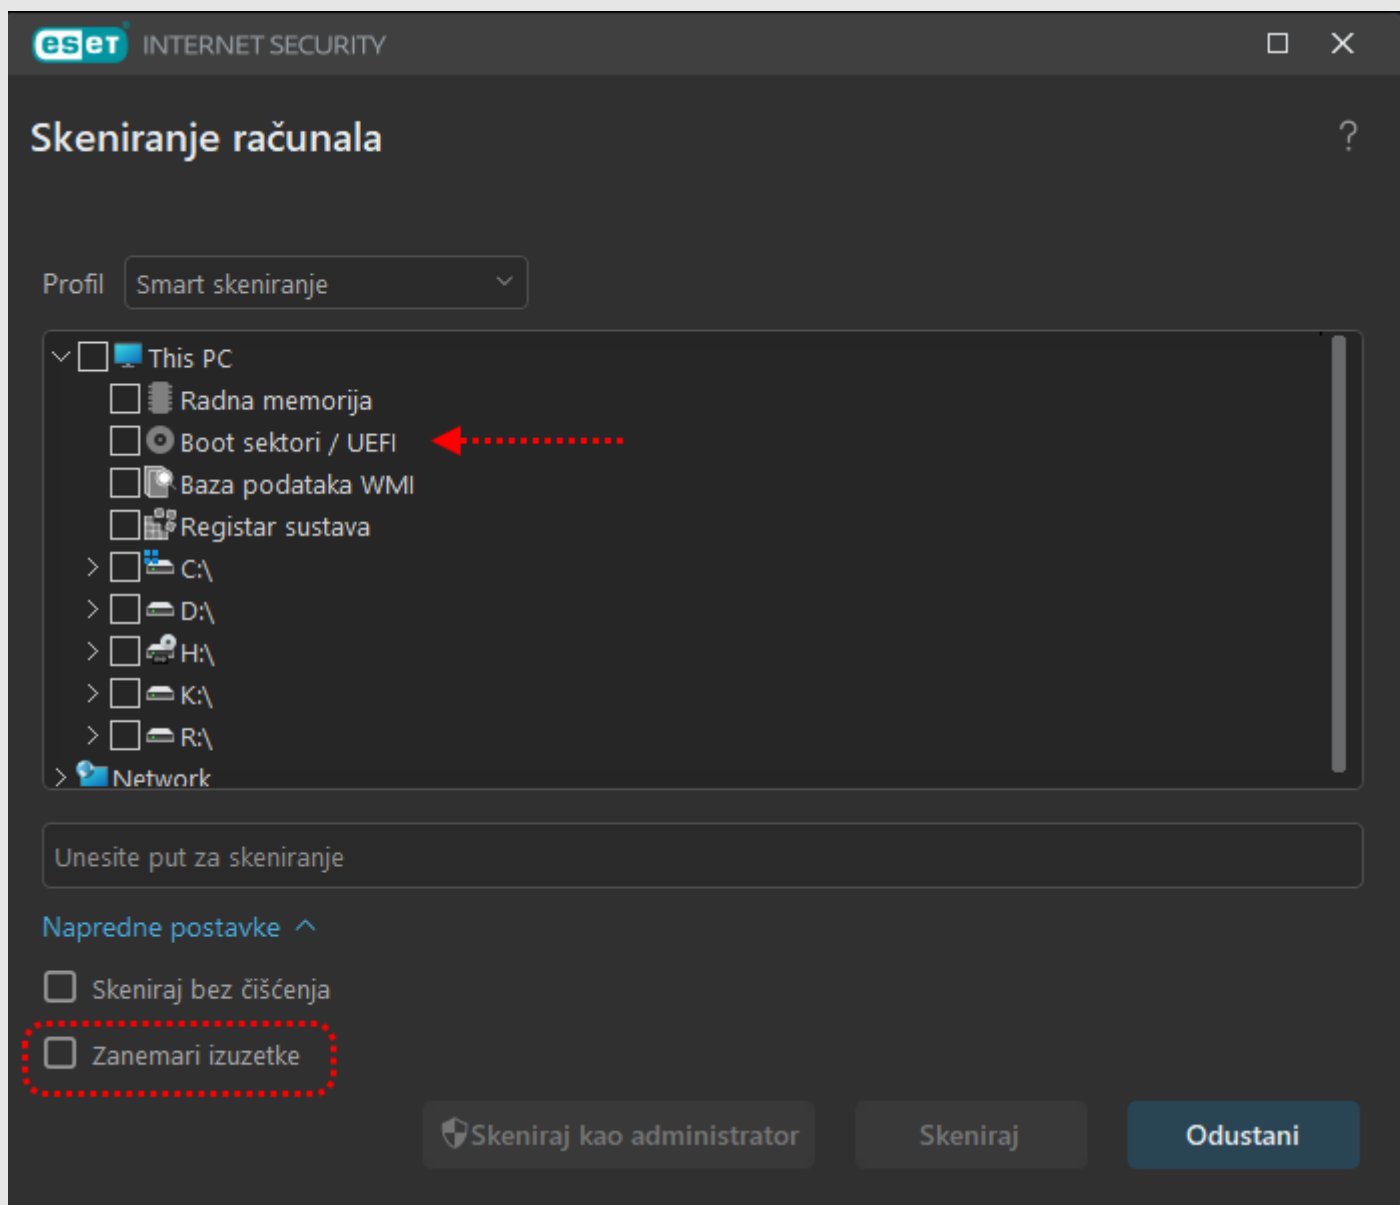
eset INTERNET SECURITY

Skeniranje računala

?

Profil Smart skeniranje

This PC
Radna memorija
Boot sektori / UEFI
Baza podataka WMI
Registar sustava
C:\
D:\
H:\
K:\
R:\
Network

Unesite put za skeniranje

Napredne postavke

Skeniraj bez čišćenja

Zanemari izuzetke

Skeniraj kao administrator

Skeniraj

Odustani